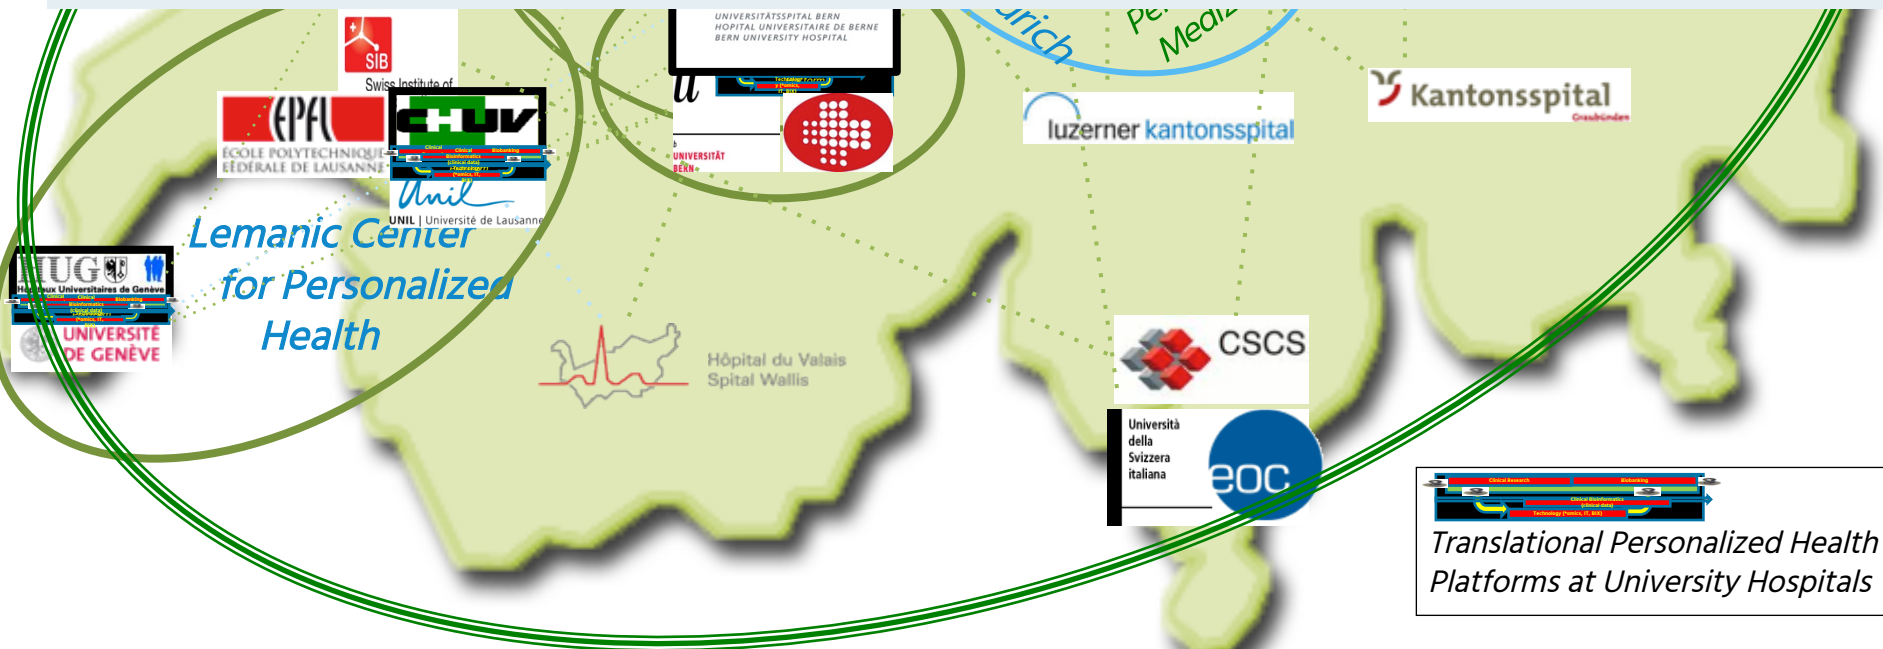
SIB
Swiss Institute of

EPFL
ÉCOLE POLYTECHNIQUE FÉDÉRALE DE LAUSANNE

CHUV

Unil
UNIL | Université de Lausanne

UNIVERSITÄTSSPITAL BERN
HOPITAL UNIVERSITAIRE DE BERNE
BERN UNIVERSITY HOSPITAL

u
UNIVERSITÄT BERN

urich

Pe
Medi

luzerner kantonsspital

Kantonsspital
Graubünden

Lemanic Center for Personalized Health

HUG
Hôpitaux Universitaires de Genève
UNIVERSITÉ DE GENÈVE

Hôpital du Valais
Spital Wallis

CSCS

Università della Svizzera italiana

eoc

Clinical Research
Biobanking
Clinical Bioinformatics (clinical data)
Technology (Pomics, IT, BIX)

Translational Personalized Health Platforms at University Hospitals